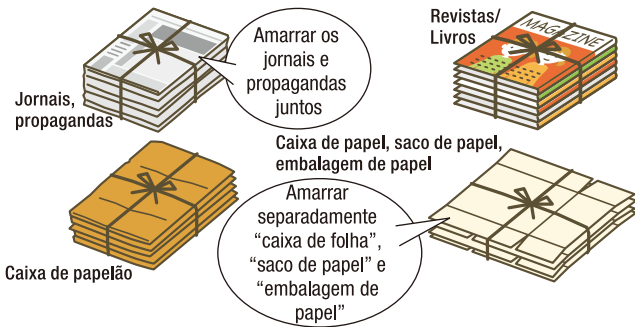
Amarrar os jornais e propagandas juntos

Revistas/ Livros

MAGAZINE

Jornais, propagandas

Caixa de papel, saco de papel, embalagem de papel

Amarrar separadamente “caixa de folha”, “saco de papel” e “embalagem de papel”

Caixa de papelão